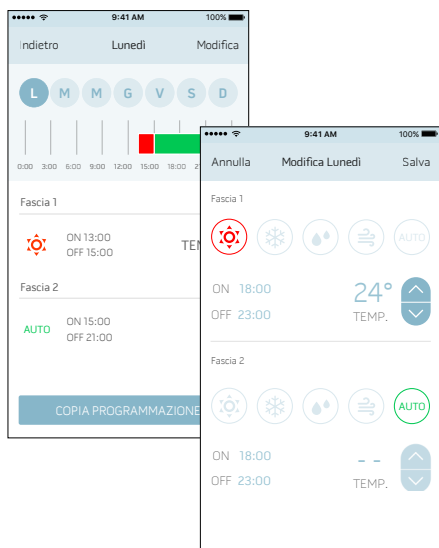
9:41 AM 100%
Indietro Lunedì Modifica
L M M G V S D
0:00 3:00 6:00 9:00 12:00 15:00 18:00 2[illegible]
Fascia 1
ON 13:00
OFF 15:00
TEM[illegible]
Fascia 2
AUTO
ON 15:00
OFF 21:00
COPIA PROGRAMMAZIONE

9:41 AM 100%
Annulla Modifica Lunedì Salva
Fascia 1
AUTO
ON 18:00
OFF 23:00
24°
TEMP.
Fascia 2
AUTO
ON 18:00
OFF 23:00
- -
TEMP.